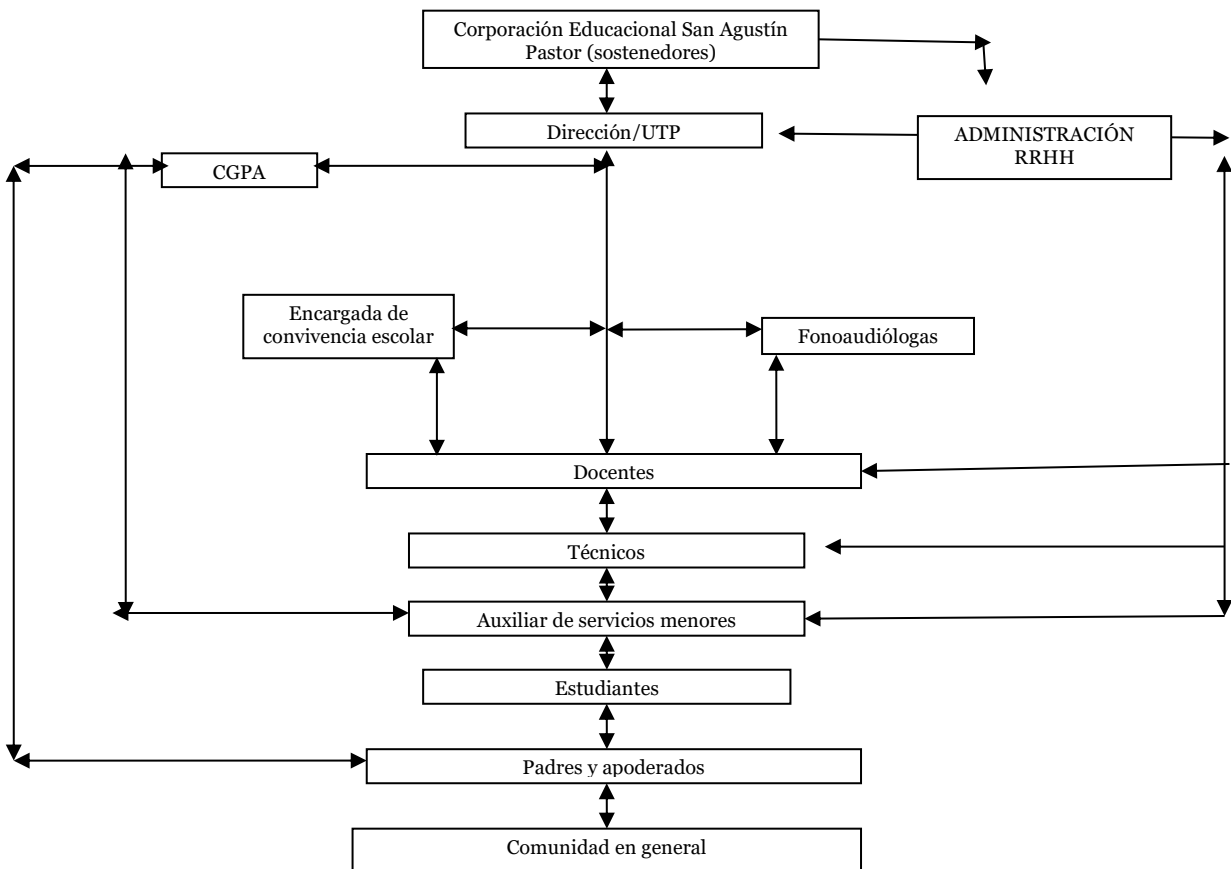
Corporación Educacional San Agustín Pastor (sostenedores)

Dirección/UTP

ADMINISTRACIÓN RRHH

CGPA

Encargada de convivencia escolar

Fonoaudiólogas

Docentes

Técnicos

Auxiliar de servicios menores

Estudiantes

Padres y apoderados

Comunidad en general